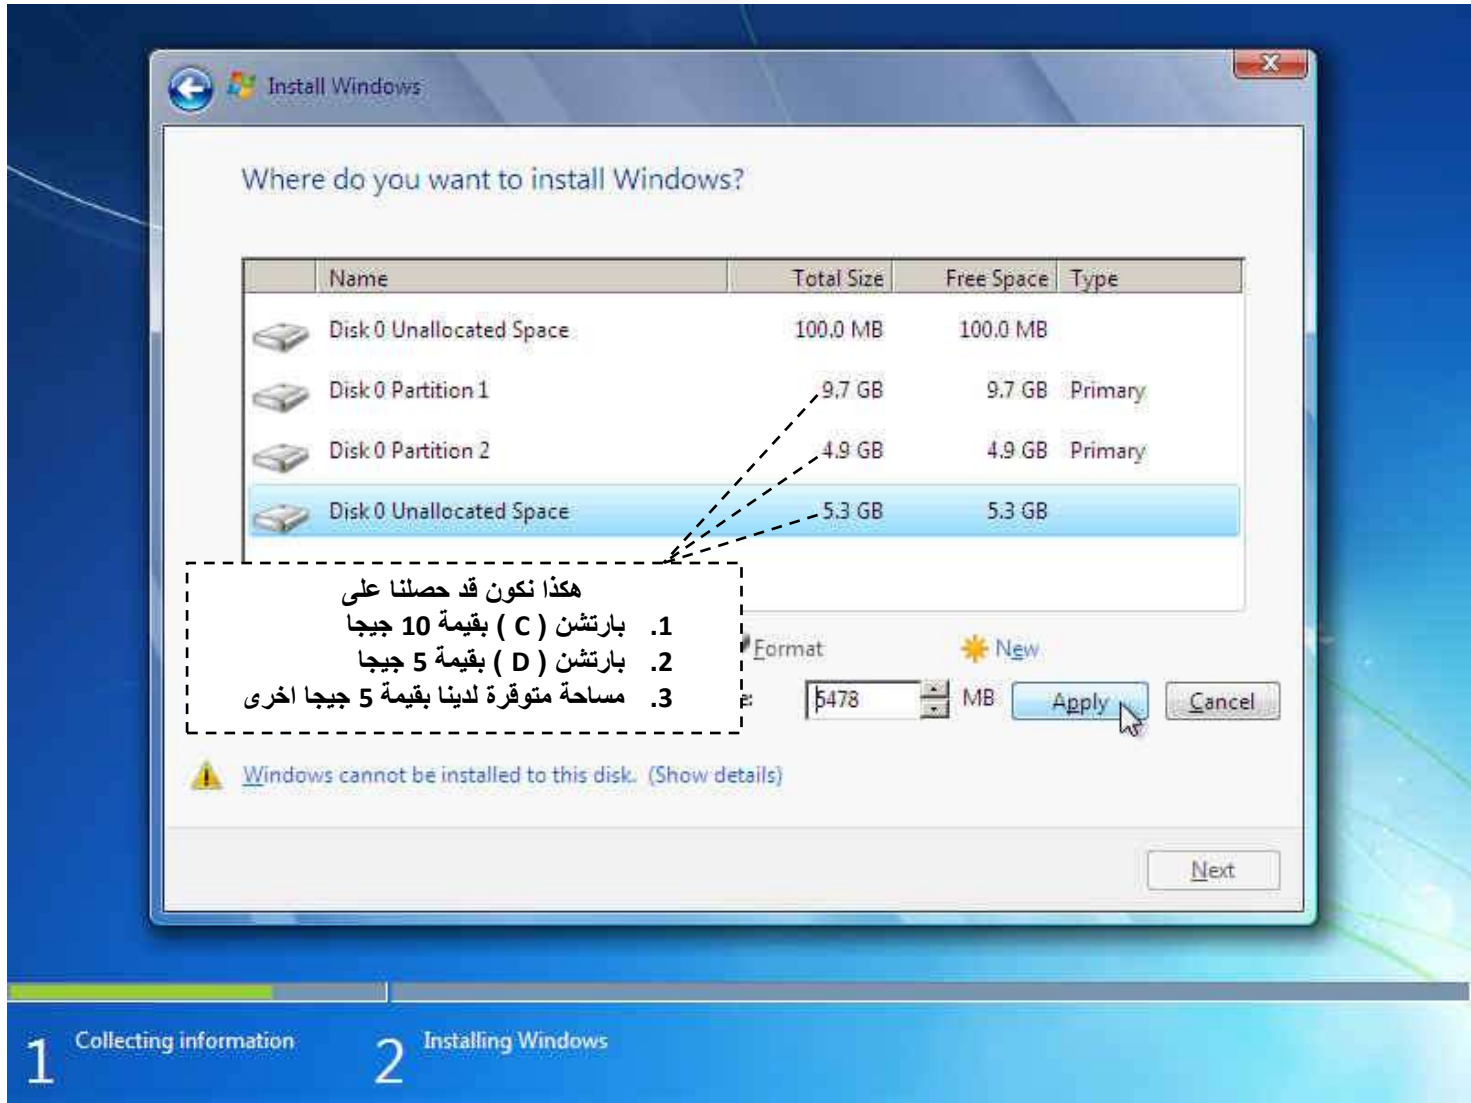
Install Windows

Where do you want to install Windows?

| Name | Total Size | Free Space | Type |
|---|---|---|---|
| Disk 0 Unallocated Space | 100.0 MB | 100.0 MB | |
| Disk 0 Partition 1 | 9.7 GB | 9.7 GB | Primary |
| Disk 0 Partition 2 | 4.9 GB | 4.9 GB | Primary |
| Disk 0 Unallocated Space | 5.3 GB | 5.3 GB | |

هكذا نكون قد حصلنا على
1. بارتشن ( C ) بقيمة 10 جيجا
2. بارتشن ( D ) بقيمة 5 جيجا
3. مساحة متوفرة لدينا بقيمة 5 جيجا اخرى

Format New

e: 5478 MB Apply Cancel

Windows cannot be installed to this disk. (Show details)

Next

1 Collecting information

2 Installing Windows